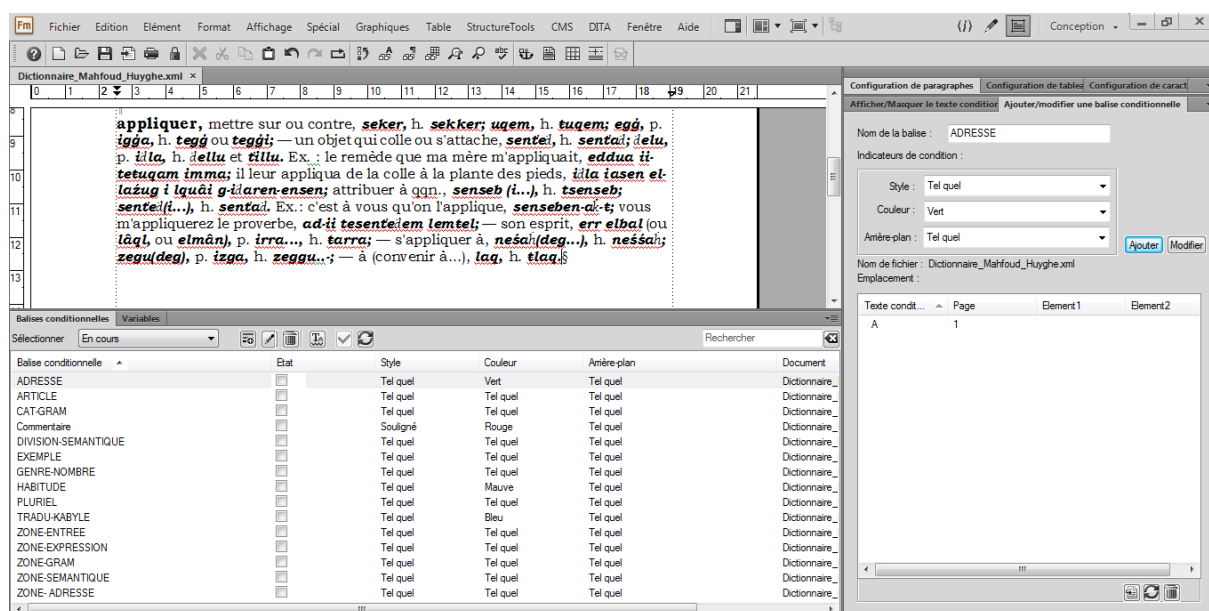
Fm Fichier Edition Elément Format Affichage Spécial Graphiques Table StructureTools CMS DITA Fenêtre Aide

Conception

Dictionnaire_Mahfoud_Huyghe.xml ×

0 1 2 3 4 5 6 7 8 9 10 11 12 13 14 15 16 17 18 19 20 21

**appliquer**, mettre sur ou contre, **seker**, h. **sekker; uqem**, h. **tuqem; egġ**, p. **igġa**, h. **tegġ** ou **tegġi;** — un objet qui colle ou s'attache, **senṭeḍ**, h. **senṭaḍ; ḍelu**, p. **ḍla**, h. **ḍellu** et **ṭillu**. Ex. : le remède que ma mère m'appliquait, **eddua ii-tetuqam imma;** il leur appliqua de la colle à la plante des pieds, **ḍla iasen el-lazug i lquâi g-idaren-ensen;** attribuer à qqn., **senseb (i...)**, h. **tsenseb; senṭeḍ(i...)**, h. **senṭaḍ**. Ex.: c'est à vous qu'on l'applique, **senseben-ak-t;** vous m'appliquerez le proverbe, **ad-ii tesenṭeḍem lemtel;** — son esprit, **err elbal** (ou **lâql**, ou **elmân**), p. **irra...**, h. **tarra;** — s'appliquer à, **neśaḥ(deg...)**, h. **neśśaḥ; zegu(deg)**, p. **izga**, h. **zeggu..;** — à (convenir à...), **laq**, h. **tlaq.**

Balises conditionnelles | Variables

Sélectionner En cours

Rechercher

| Balise conditionnelle | Etat | Style | Couleur | Arrière-plan | Document |
|---|---|---|---|---|---|
| ADRESSE | | Tel quel | Vert | Tel quel | Dictionnaire_ |
| ARTICLE | | Tel quel | Tel quel | Tel quel | Dictionnaire_ |
| CAT-GRAM | | Tel quel | Tel quel | Tel quel | Dictionnaire_ |
| Commentaire | | Souligné | Rouge | Tel quel | Dictionnaire_ |
| DIVISION-SEMANTIQUE | | Tel quel | Tel quel | Tel quel | Dictionnaire_ |
| EXEMPLE | | Tel quel | Tel quel | Tel quel | Dictionnaire_ |
| GENRE-NOMBRE | | Tel quel | Tel quel | Tel quel | Dictionnaire_ |
| HABITUDE | | Tel quel | Mauve | Tel quel | Dictionnaire_ |
| PLURIEL | | Tel quel | Tel quel | Tel quel | Dictionnaire_ |
| TRADU-KABYLE | | Tel quel | Bleu | Tel quel | Dictionnaire_ |
| ZONE-ENTREE | | Tel quel | Tel quel | Tel quel | Dictionnaire_ |
| ZONE-EXPRESSION | | Tel quel | Tel quel | Tel quel | Dictionnaire_ |
| ZONE-GRAM | | Tel quel | Tel quel | Tel quel | Dictionnaire_ |
| ZONE-SEMANTIQUE | | Tel quel | Tel quel | Tel quel | Dictionnaire_ |
| ZONE- ADRESSE | | Tel quel | Tel quel | Tel quel | Dictionnaire_ |

Configuration de paragraphes | Configuration de tables | Configuration de caract
Afficher/Masquer le texte condition | Ajouter/modifier une balise conditionnelle

Nom de la balise : ADRESSE
Indicateurs de condition :
Style : Tel quel
Couleur : Vert
Arrière-plan : Tel quel
Ajouter Modifier
Nom de fichier : Dictionnaire_Mahfoud_Huyghe.xml
Emplacement :

| Texte condit... | Page | Element1 | Element2 |
|---|---|---|---|
| A | 1 | | |